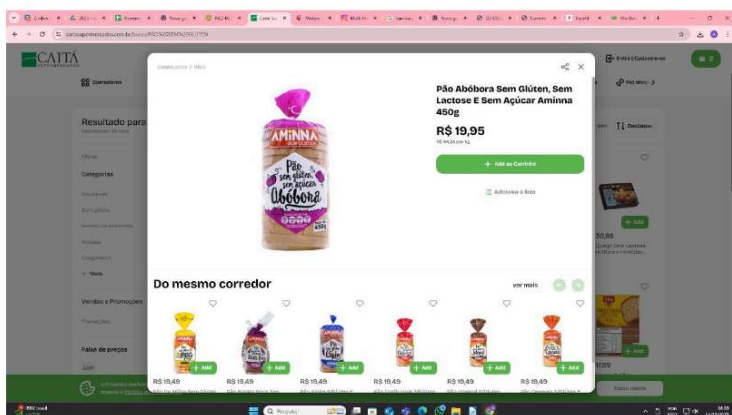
CAITÁ

Resultado para

Categorias

Vendas e Promoções

Faixa de preços

Pão Abóbora Sem Glúten, Sem Lactose E Sem Açúcar Aminna 450g

R$ 19,95

+ Add ao Carrinho

Adicionar à lista

AMINNA

Pão sem glúten sem açúcar Abóbora

Do mesmo corredor

ver mais

+ Add

R$ 19,49

+ Add

R$ 19,49

+ Add

R$ 19,49

+ Add

R$ 19,49

+ Add

R$ 19,49

+ Add

R$ 19,49

+ Add

+ Add

Entrar/Cadastrar-se

Pesquisar